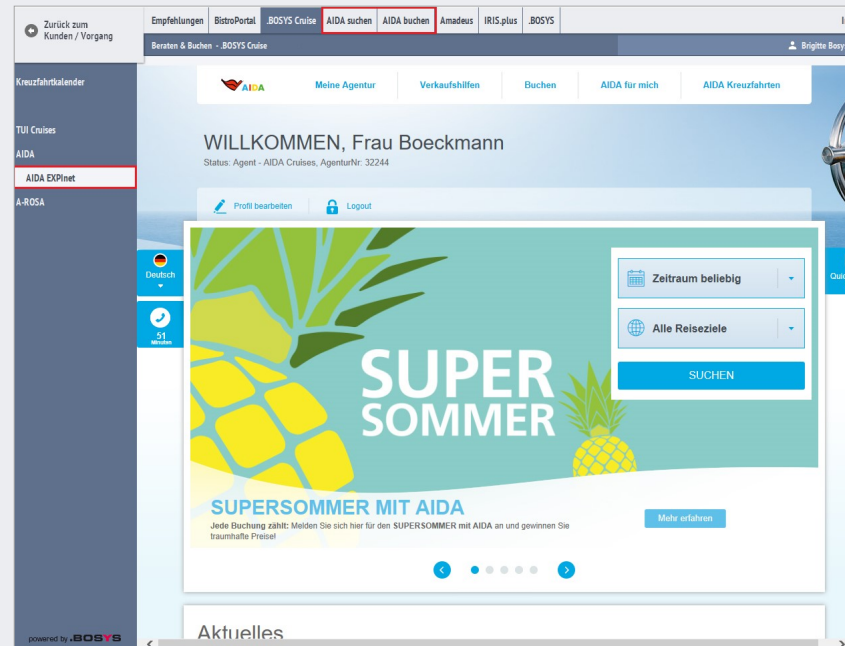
Zurück zum Kunden / Vorgang

Empfehlungen | BistroPortal | .BOSYS Cruise | AIDA suchen | AIDA buchen | Amadeus | IRIS.plus | .BOSYS

Beraten & Buchen - .BOSYS Cruise

Brigitte Bosy

Kreuzfahrtkalender

TUI Cruises

AIDA

AIDA EXPInet

A-ROSA

AIDA

Meine Agentur | Verkaufshilfen | Buchen | AIDA für mich | AIDA Kreuzfahrten

WILLKOMMEN, Frau Boeckmann

Status: Agent - AIDA Cruises, AgenturNr: 32244

Profil bearbeiten | Logout

Deutsch

51 Minuten

SUPER SOMMER

Zeitraum beliebig

Alle Reiseziele

SUCHEN

Quic

SUPERSOMMER MIT AIDA

Jede Buchung zählt: Melden Sie sich hier für den SUPERSOMMER mit AIDA an und gewinnen Sie traumhafte Preise!

Mehr erfahren

Aktuelles

powered by .BOSYS